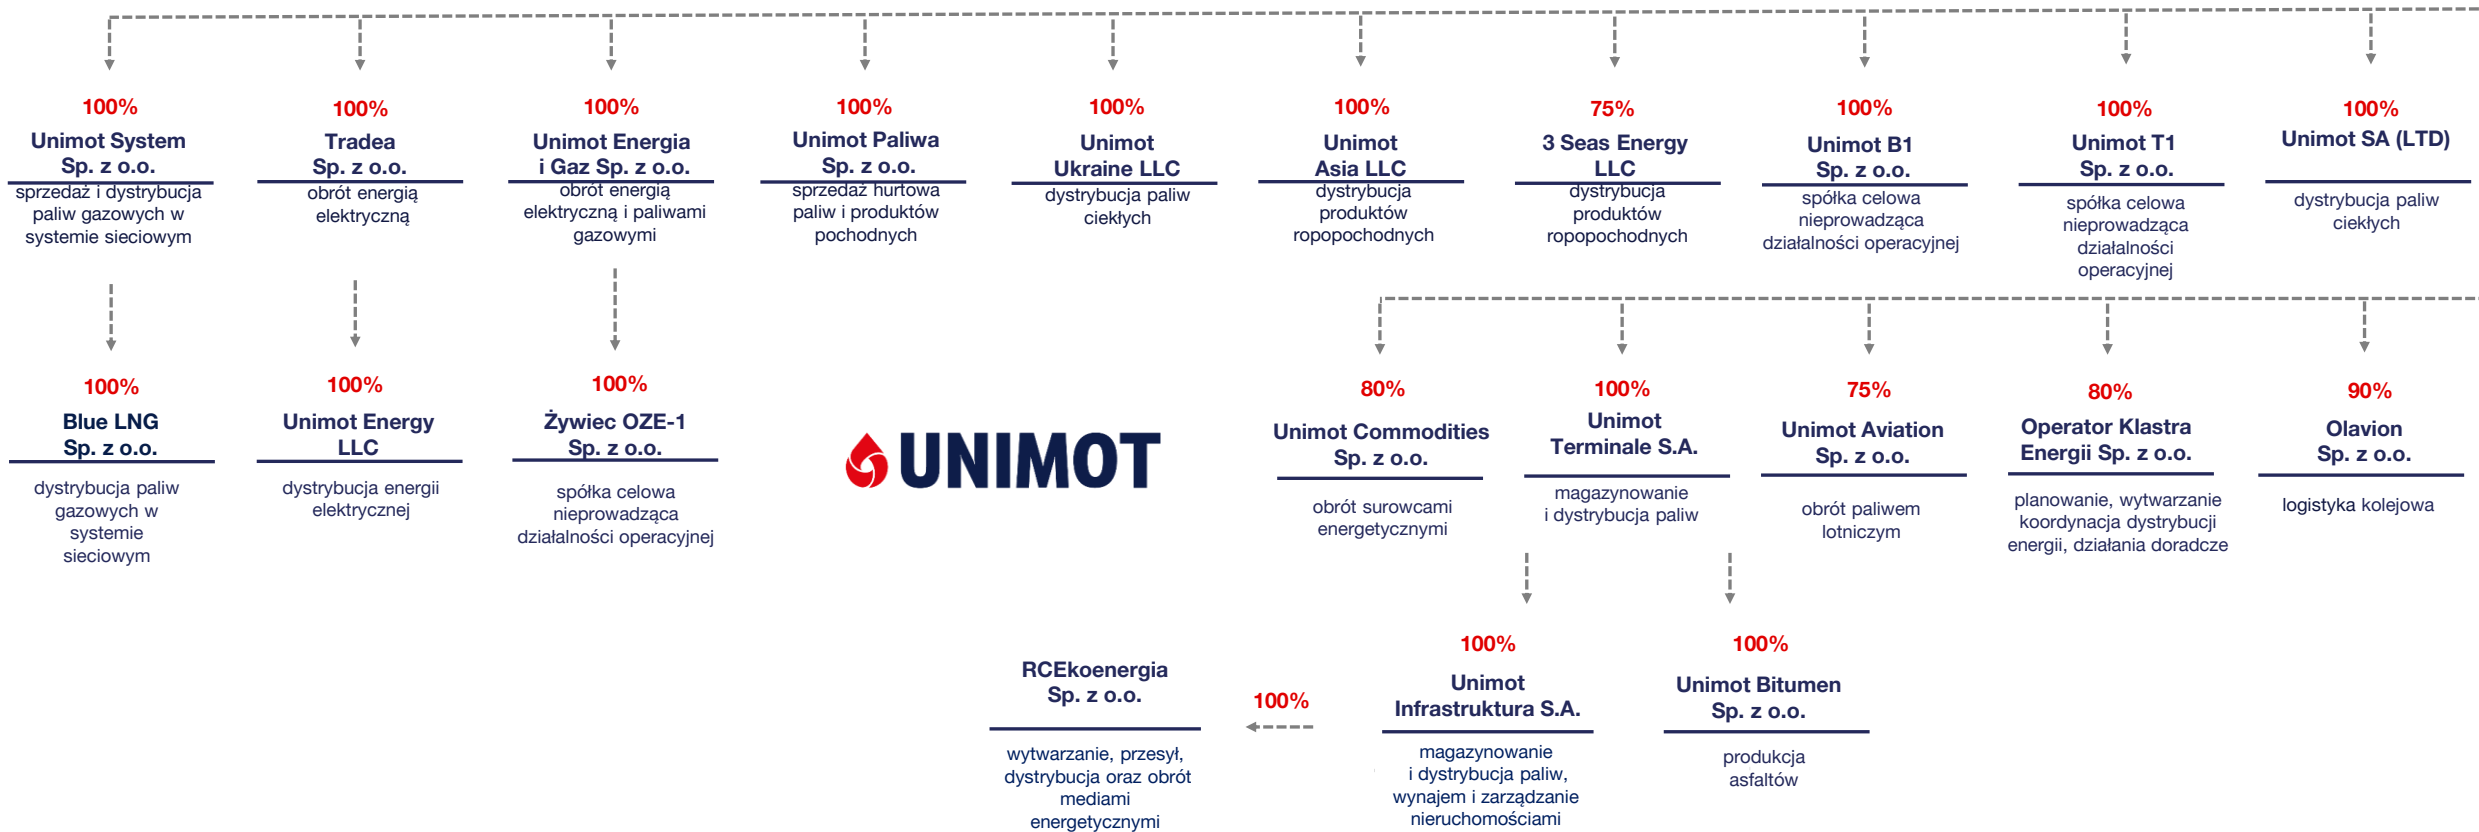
100%
Unimot System Sp. z o.o.
sprzedaż i dystrybucja paliw gazowych w systemie sieciowym

100%
Tradea Sp. z o.o.
obrót energią elektryczną

100%
Unimot Energia i Gaz Sp. z o.o.
obrót energią elektryczną i paliwami gazowymi

100%
Unimot Paliwa Sp. z o.o.
sprzedaż hurtowa paliw i produktów pochodnych

100%
Unimot Ukraine LLC
dystrybucja paliw ciekłych

100%
Unimot Asia LLC
dystrybucja produktów ropopochodnych

75%
3 Seas Energy LLC
dystrybucja produktów ropopochodnych

100%
Unimot B1 Sp. z o.o.
spółka celowa nieprowadząca działalności operacyjnej

100%
Unimot T1 Sp. z o.o.
spółka celowa nieprowadząca działalności operacyjnej

100%
Unimot SA (LTD)
dystrybucja paliw ciekłych

100%
Blue LNG Sp. z o.o.
dystrybucja paliw gazowych w systemie sieciowym

100%
Unimot Energy LLC
dystrybucja energii elektrycznej

100%
Żywiec OZE-1 Sp. z o.o.
spółka celowa nieprowadząca działalności operacyjnej

UNIMOT

80%
Unimot Commodities Sp. z o.o.
obrót surowcami energetycznymi

100%
Unimot Terminale S.A.
magazynowanie i dystrybucja paliw

75%
Unimot Aviation Sp. z o.o.
obrót paliwem lotniczym

80%
Operator Klastra Energii Sp. z o.o.
planowanie, wytwarzanie koordynacja dystrybucji energii, działania doradcze

90%
Olavion Sp. z o.o.
logistyka kolejowa

RCEkoenergia Sp. z o.o.
wytwarzanie, przesył, dystrybucja oraz obrót mediami energetycznymi

100%

100%
Unimot Infrastruktura S.A.
magazynowanie i dystrybucja paliw, wynajem i zarządzanie nieruchomościami

100%
Unimot Bitumen Sp. z o.o.
produkcja asfaltów